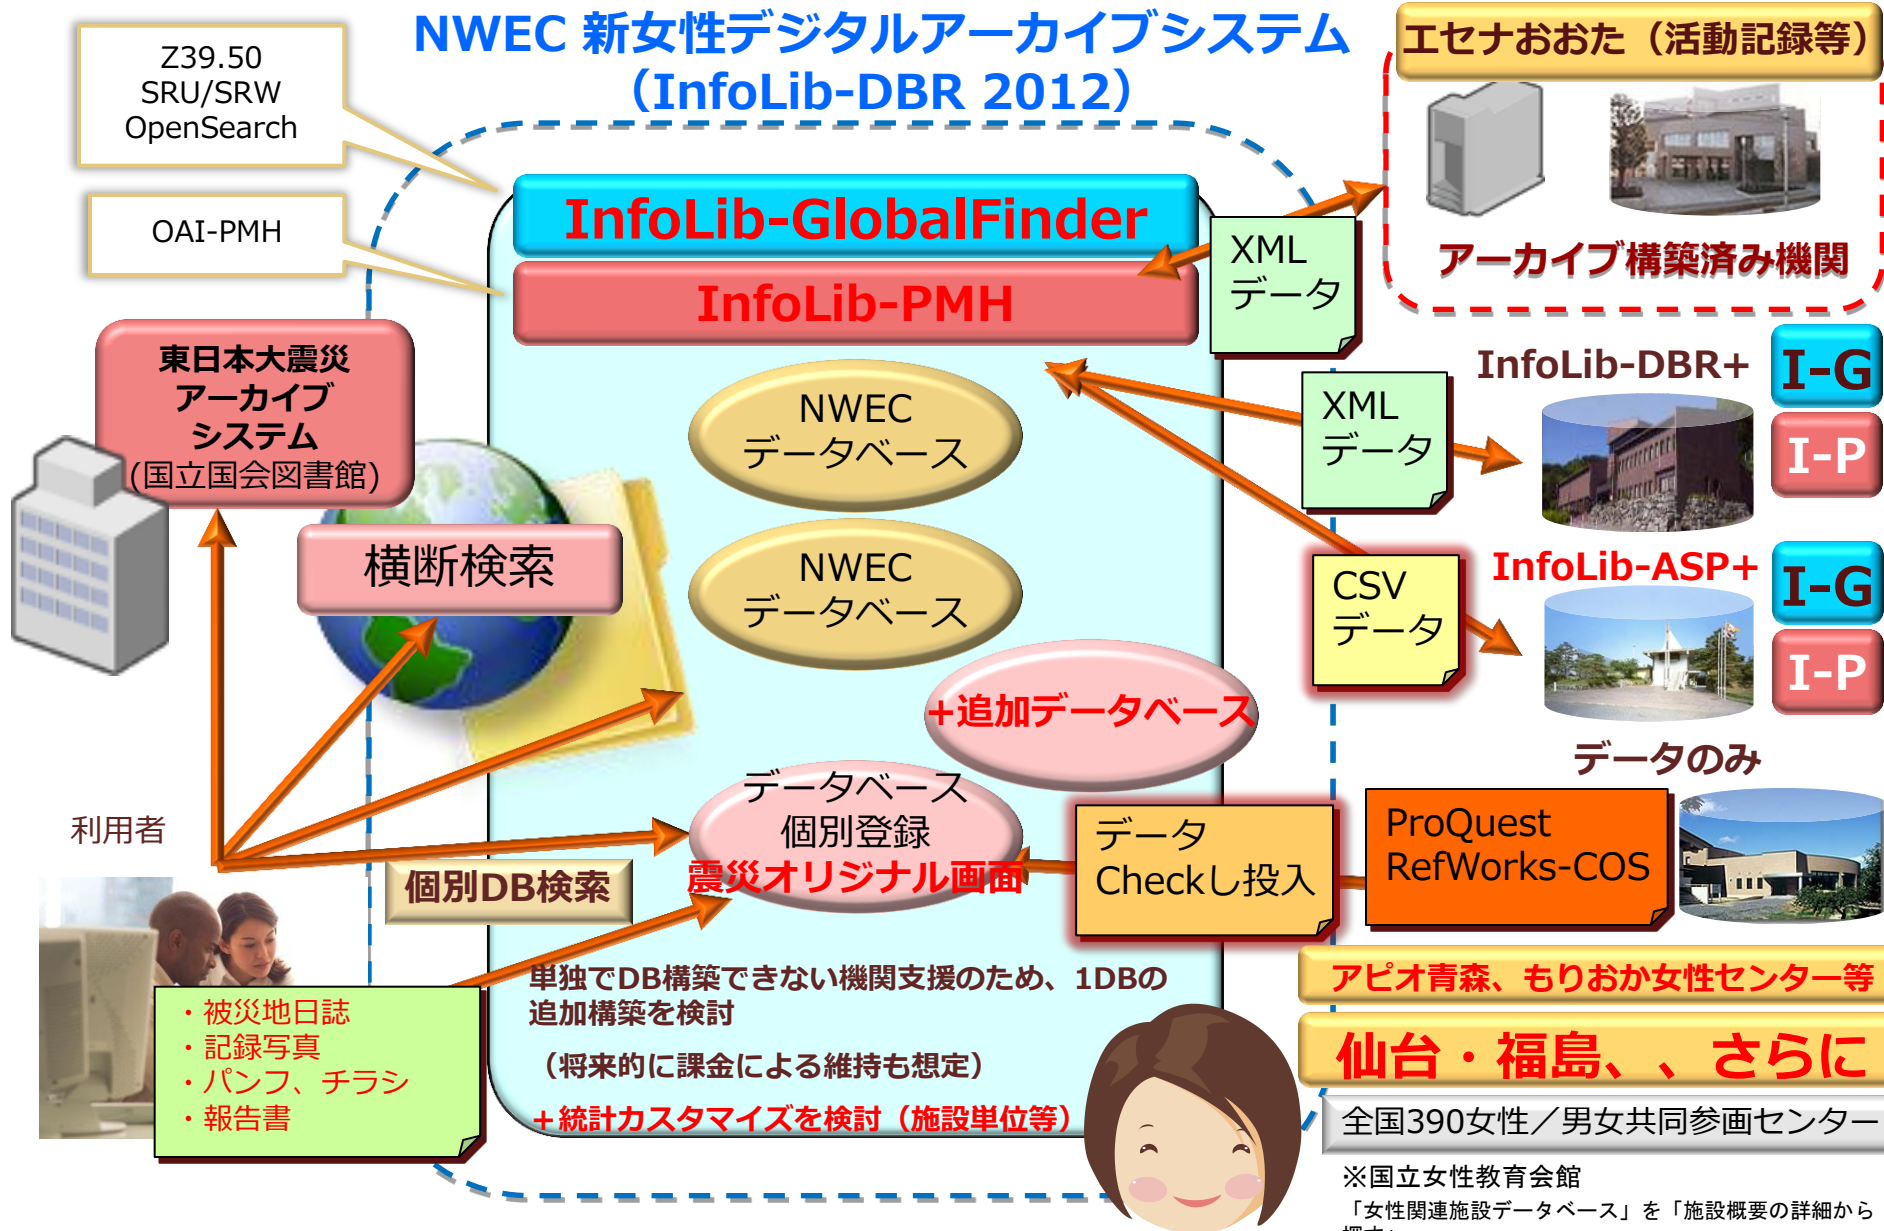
NWEC 新女性デジタルアーカイブシステム
（InfoLib-DBR 2012）

Z39.50
SRU/SRW
OpenSearch

OAI-PMH

エセナおおた（活動記録等）

アーカイブ構築済み機関

InfoLib-GlobalFinder

InfoLib-PMH

XML
データ

東日本大震災
アーカイブ
システム
(国立国会図書館)

InfoLib-DBR+

I-G

I-P

NWEC
データベース

XML
データ

横断検索

NWEC
データベース

CSV
データ

InfoLib-ASP+

I-G

I-P

+追加データベース

データのみ

利用者

データベース
個別登録
震災オリジナル画面

データ
Checkし投入

ProQuest
RefWorks-COS

個別DB検索

アピオ青森、もりおか女性センター等

・被災地日誌
・記録写真
・パンフ、チラシ
・報告書

単独でDB構築できない機関支援のため、1DBの追加構築を検討

（将来的に課金による維持も想定）

+統計カスタマイズを検討（施設単位等）

仙台・福島、、さらに

全国390女性／男女共同参画センター

※国立女性教育会館
「女性関連施設データベース」を「施設概要の詳細から
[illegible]